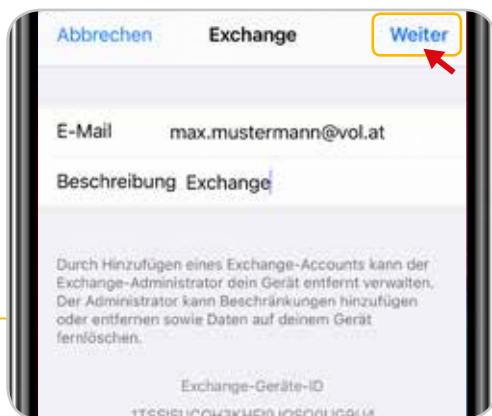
Abbrechen Exchange Weiter

E-Mail max.mustermann@vol.at

Beschreibung Exchange

Durch Hinzufügen eines Exchange-Accounts kann der Exchange-Administrator dein Gerät entfernt verwalten. Der Administrator kann Beschränkungen hinzufügen oder entfernen sowie Daten auf deinem Gerät fernlöschen.

Exchange-Geräte-ID

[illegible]